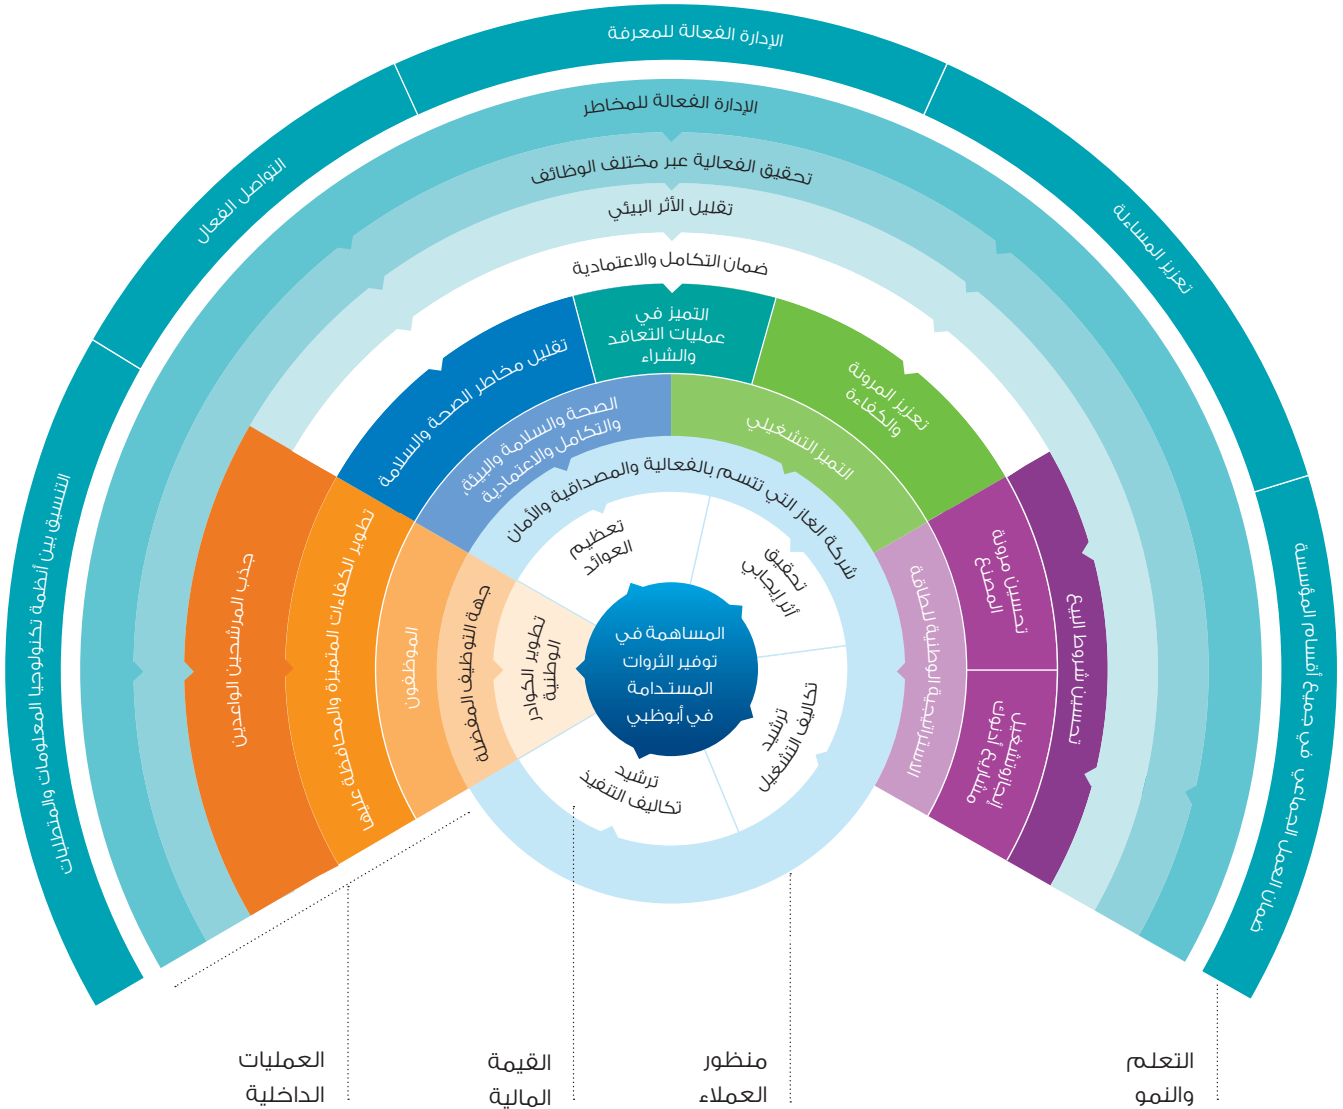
الإدارة الفعالة للمعرفة

التواصل الفعال

تعزيز المساءلة

التنسيق بين أنظمة تكنولوجيا المعلومات والمتطلبات

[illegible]

الإدارة الفعالة للمخاطر

تحقيق الفعالية عبر مختلف الوظائف

تقليل الأثر البيئي

ضمان التكامل والاعتمادية

التميز في عمليات التعاقد والشراء

تقليل مخاطر الصحة والسلامة

تعزيز المرونة والكفاءة

الصحة والسلامة والبيئة، والتكامل والاعتمادية

التميز التشغيلي

شركة الغاز التي تتسم بالفعالية والمصداقية والأمان

جذب المرشحين الواعدين

تطوير الكفاءات المتميزة والمحافظة عليها

الموظفون

جهة التوظيف المفضلة

تطوير الكوادر الوطنية

تعظيم العوائد

تحقيق أثر إيجابي

المساهمة في توفير الثروات المستدامة في أبوظبي

ترشيد تكاليف التشغيل

ترشيد تكاليف التنفيذ

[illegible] الوطنية للطاقة

تحسين مرونة المصنع

تحسين شروط البيع

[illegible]

العمليات الداخلية

القيمة المالية

منظور العملاء

التعلم والنمو